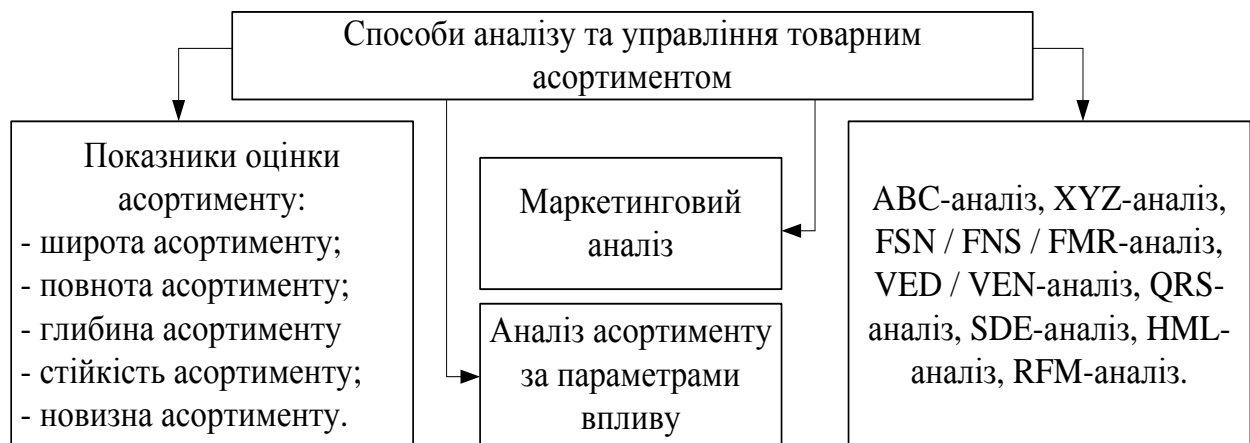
Способи аналізу та управління товарним асортиментом

Показники оцінки асортименту:
- широта асортименту;
- повнота асортименту;
- глибина асортименту
- стійкість асортименту;
- новизна асортименту.

Маркетинговий аналіз

Аналіз асортименту за параметрами впливу

ABC-аналіз, XYZ-аналіз, FSN / FNS / FMR-аналіз, VED / VEN-аналіз, QRS-аналіз, SDE-аналіз, HML-аналіз, RFM-аналіз.